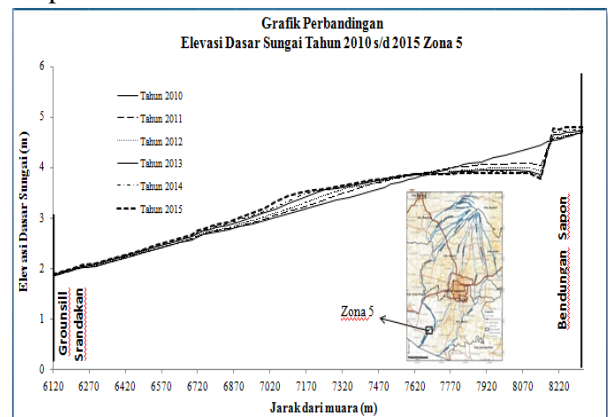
Grafik Perbandingan
Elevasi Dasar Sungai Tahun 2010 s/d 2015 Zona 5

Tahun 2010
Tahun 2011
Tahun 2012
Tahun 2013
Tahun 2014
Tahun 2015

Elevasi Dasar Sungai (m)

6
5
4
3
2
1
0

Grounsill Srandakan

Zona 5

Bendungan Sapon

6120 6270 6420 6570 6720 6870 7020 7170 7320 7470 7620 7770 7920 8070 8220

Jarak dari muara (m)